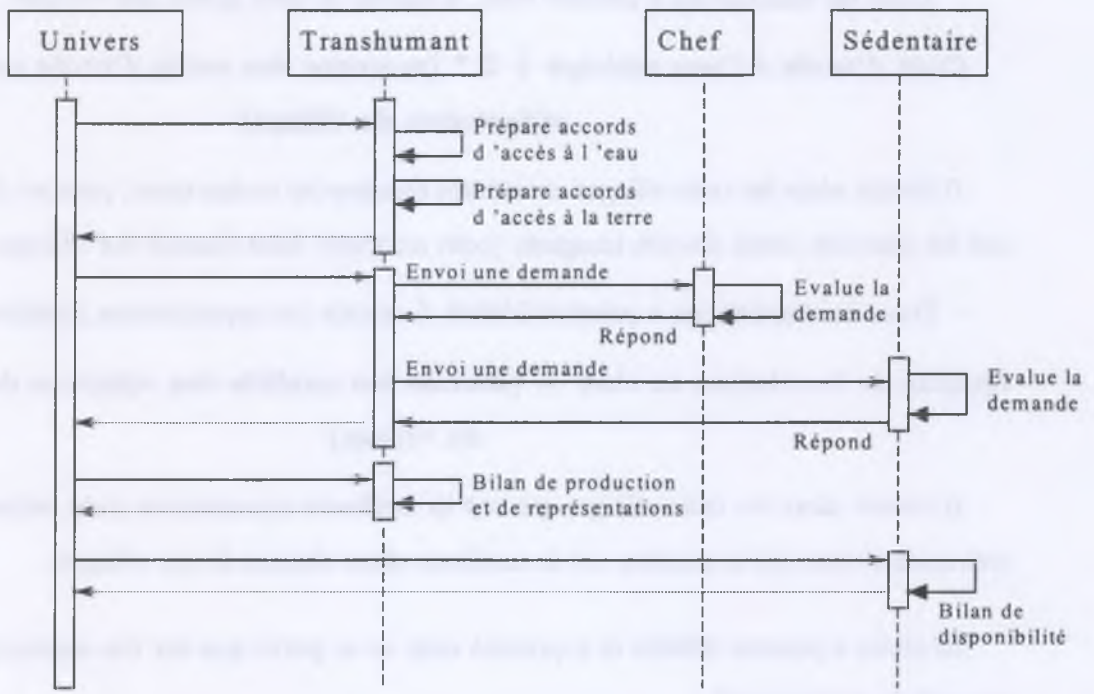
Univers
Transhumant
Chef
Sédentaire

Prépare accords d 'accès à l 'eau
Prépare accords d 'accès à la terre
Envoi une demande
Evalue la demande
Répond
Envoi une demande
Evalue la demande
Répond
Bilan de production et de représentations
Bilan de disponibilité